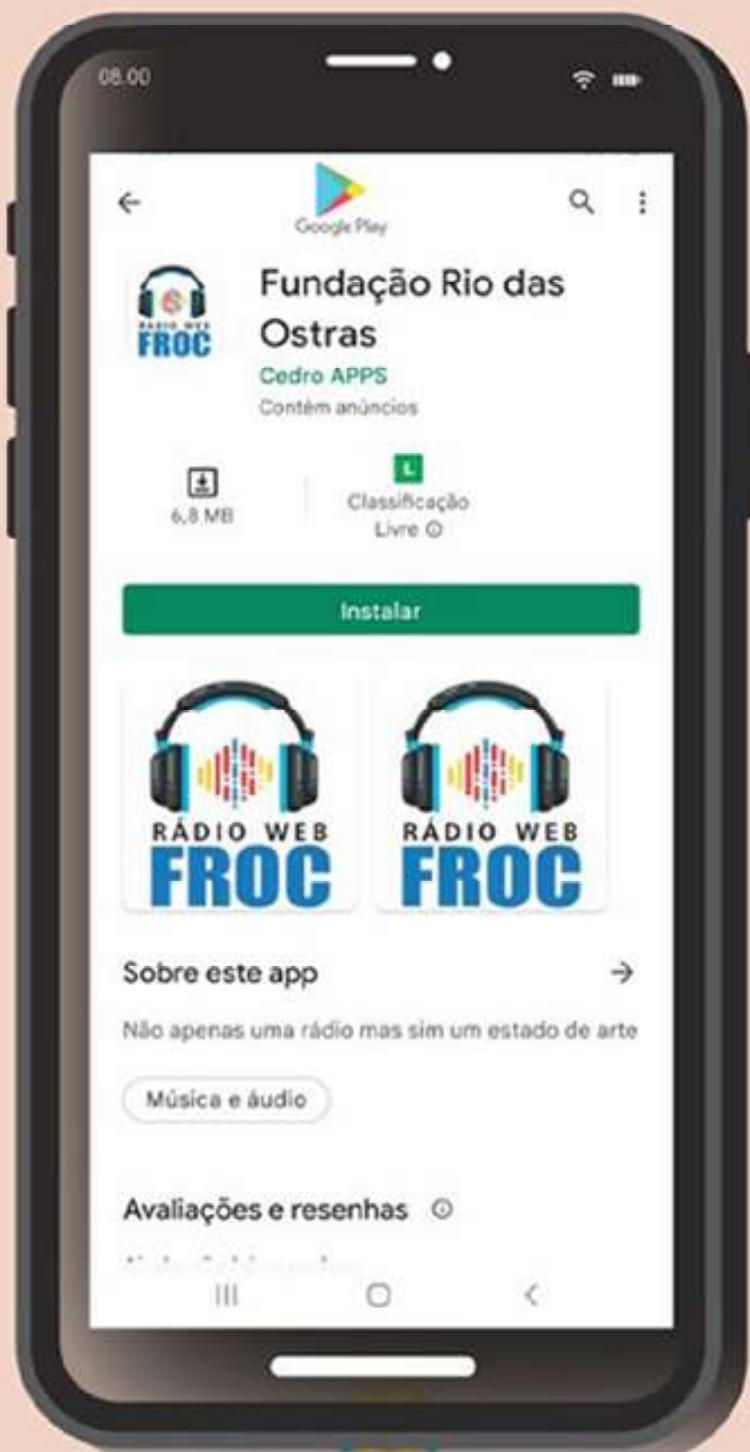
08:00

Google Play

RÁDIO WEB FROC

Fundação Rio das Ostras

Cedro APPS

Contém anúncios

6,8 MB

L

Classificação Livre ⓘ

Instalar

RÁDIO WEB FROC

RÁDIO WEB FROC

Sobre este app

Não apenas uma rádio mas sim um estado de arte

Música e áudio

Avaliações e resenhas ⓘ

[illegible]